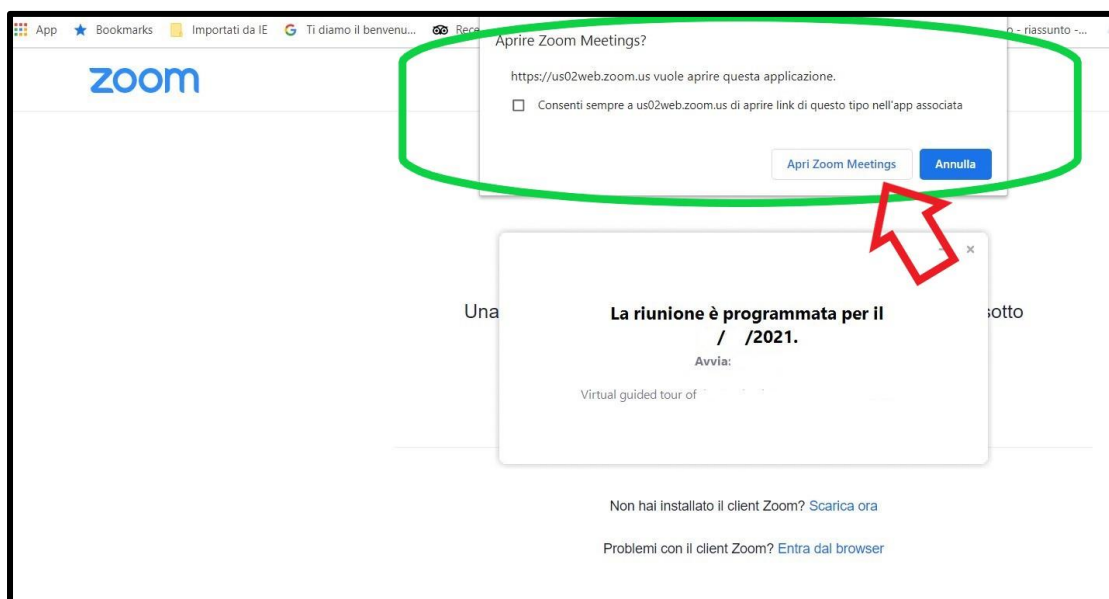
App Bookmarks Importati da IE Ti diamo il benvenu... Rec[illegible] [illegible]o - riassunto -...

zoom

Aprire Zoom Meetings?

https://us02web.zoom.us vuole aprire questa applicazione.

Consenti sempre a us02web.zoom.us di aprire link di questo tipo nell'app associata

Apri Zoom Meetings Annulla

×

Una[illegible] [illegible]sotto

La riunione è programmata per il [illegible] / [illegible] /2021.

Avvia: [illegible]

Virtual guided tour of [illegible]

Non hai installato il client Zoom? Scarica ora

Problemi con il client Zoom? Entra dal browser